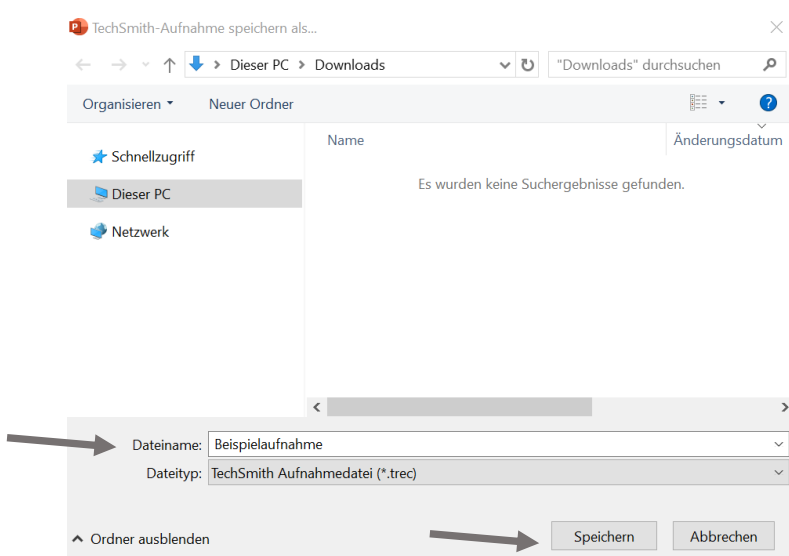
TechSmith-Aufnahme speichern als...

Dieser PC > Downloads

"Downloads" durchsuchen

Organisieren ▾ Neuer Ordner

Schnellzugriff
Dieser PC
Netzwerk

Name
Änderungsdatum

Es wurden keine Suchergebnisse gefunden.

Dateiname: Beispielaufnahme
Dateityp: TechSmith Aufnahmedatei (*.trec)

Ordner ausblenden
Speichern
Abbrechen